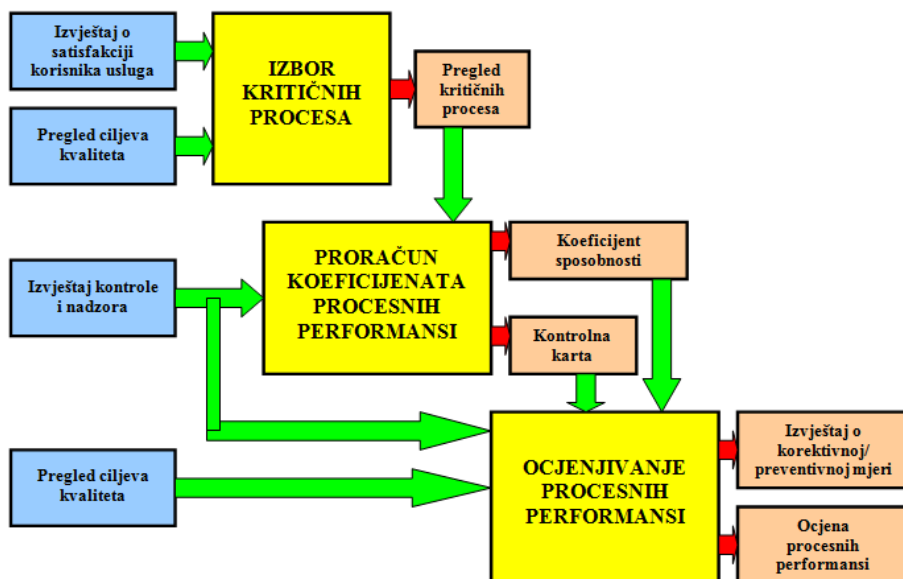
Izvještaj o satisfakciji korisnika usluga

Pregled ciljeva kvaliteta

IZBOR KRITIČNIH PROCESA

Pregled kritičnih procesa

Izvještaj kontrole i nadzora

PRORAČUN KOEFICIJENATA PROCESNIH PERFORMANSI

Koeficijent sposobnosti

Kontrolna karta

Pregled ciljeva kvaliteta

OCJENJIVANJE PROCESNIH PERFORMANSI

Izvještaj o korektivnoj/ preventivnoj mjeri

Ocjena procesnih performansi